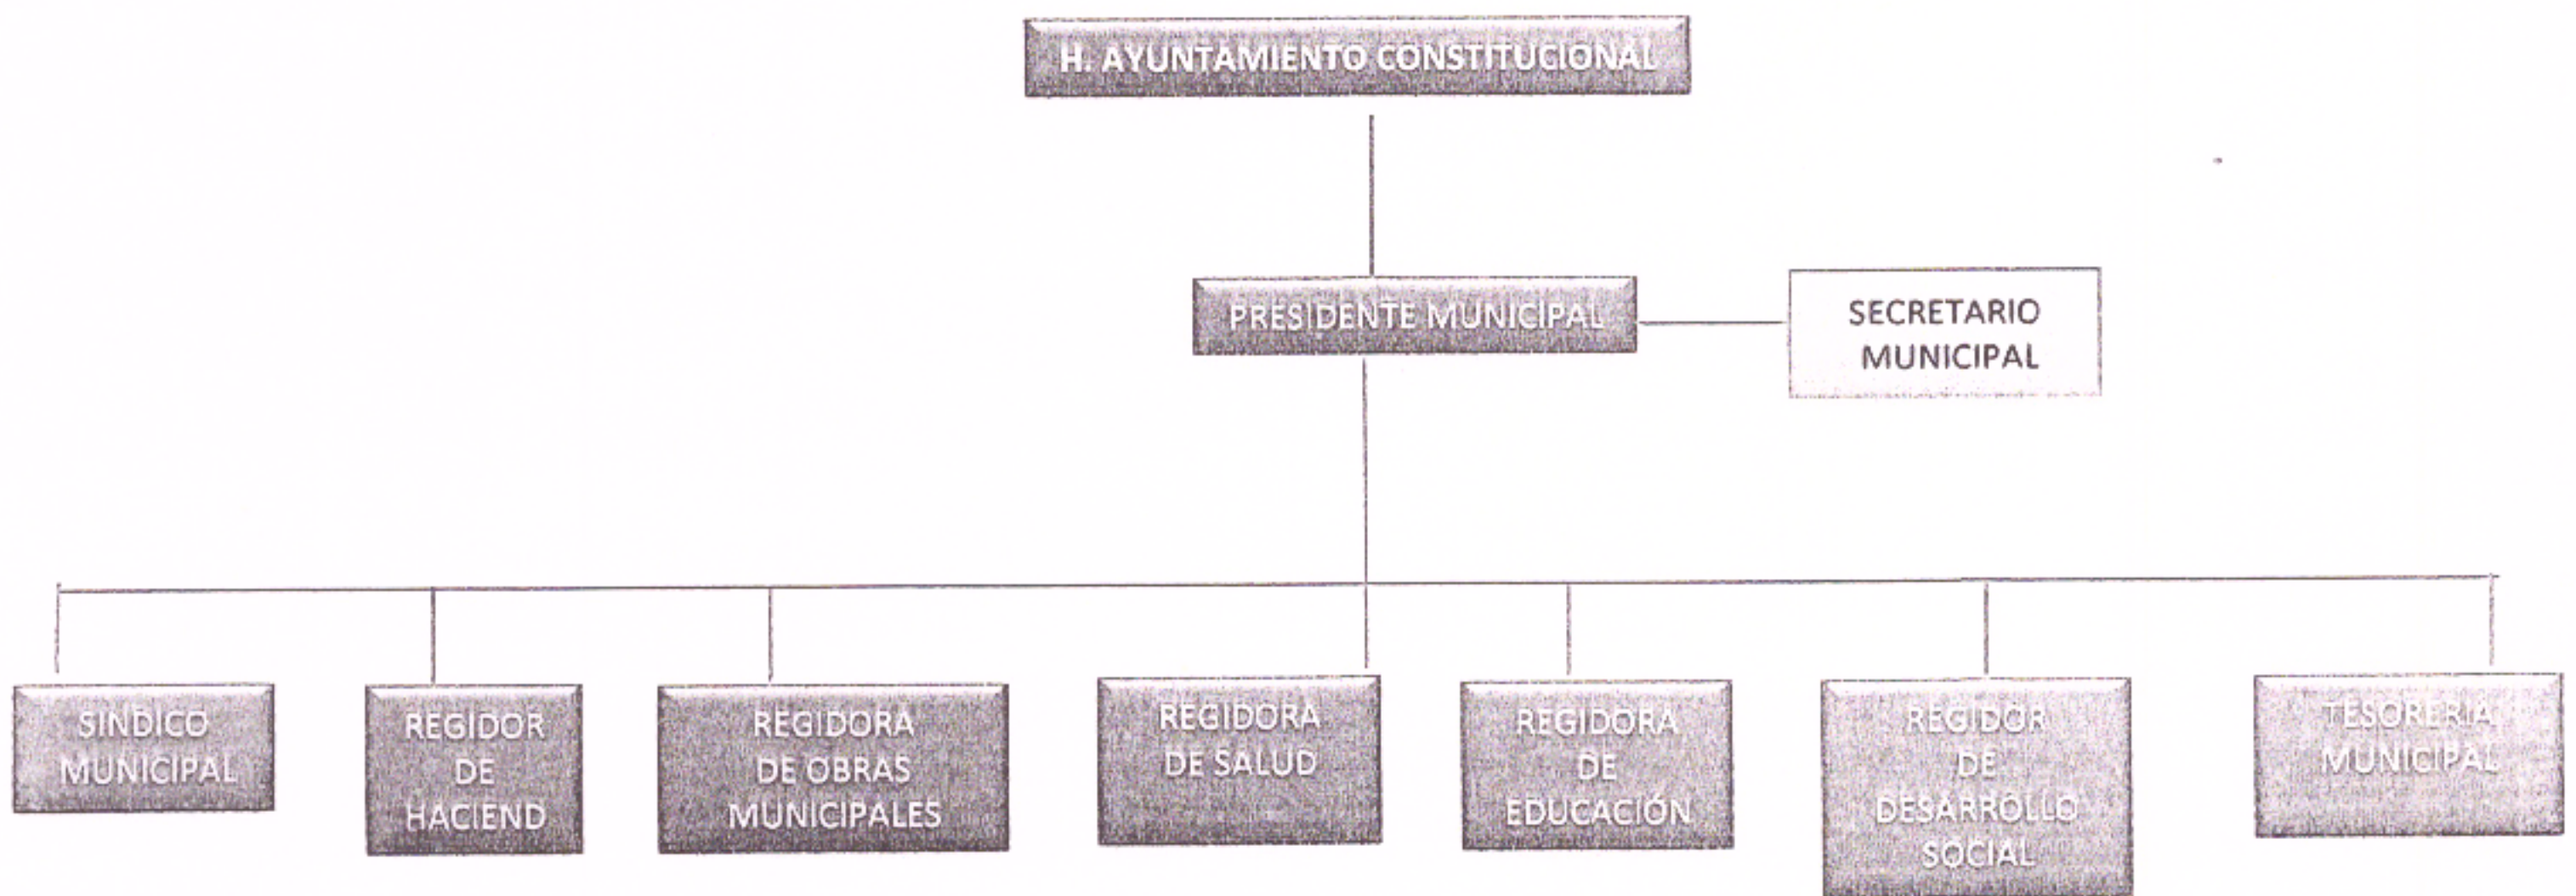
H. AYUNTAMIENTO CONSTITUCIONAL

PRESIDENTE MUNICIPAL

SECRETARIO MUNICIPAL

SINDICO MUNICIPAL

REGIDOR DE HACIEND

REGIDORA DE OBRAS MUNICIPALES

REGIDORA DE SALUD

REGIDORA DE EDUCACIÓN

REGIDOR DE DESARROLLO SOCIAL

TESORERIA MUNICIPAL